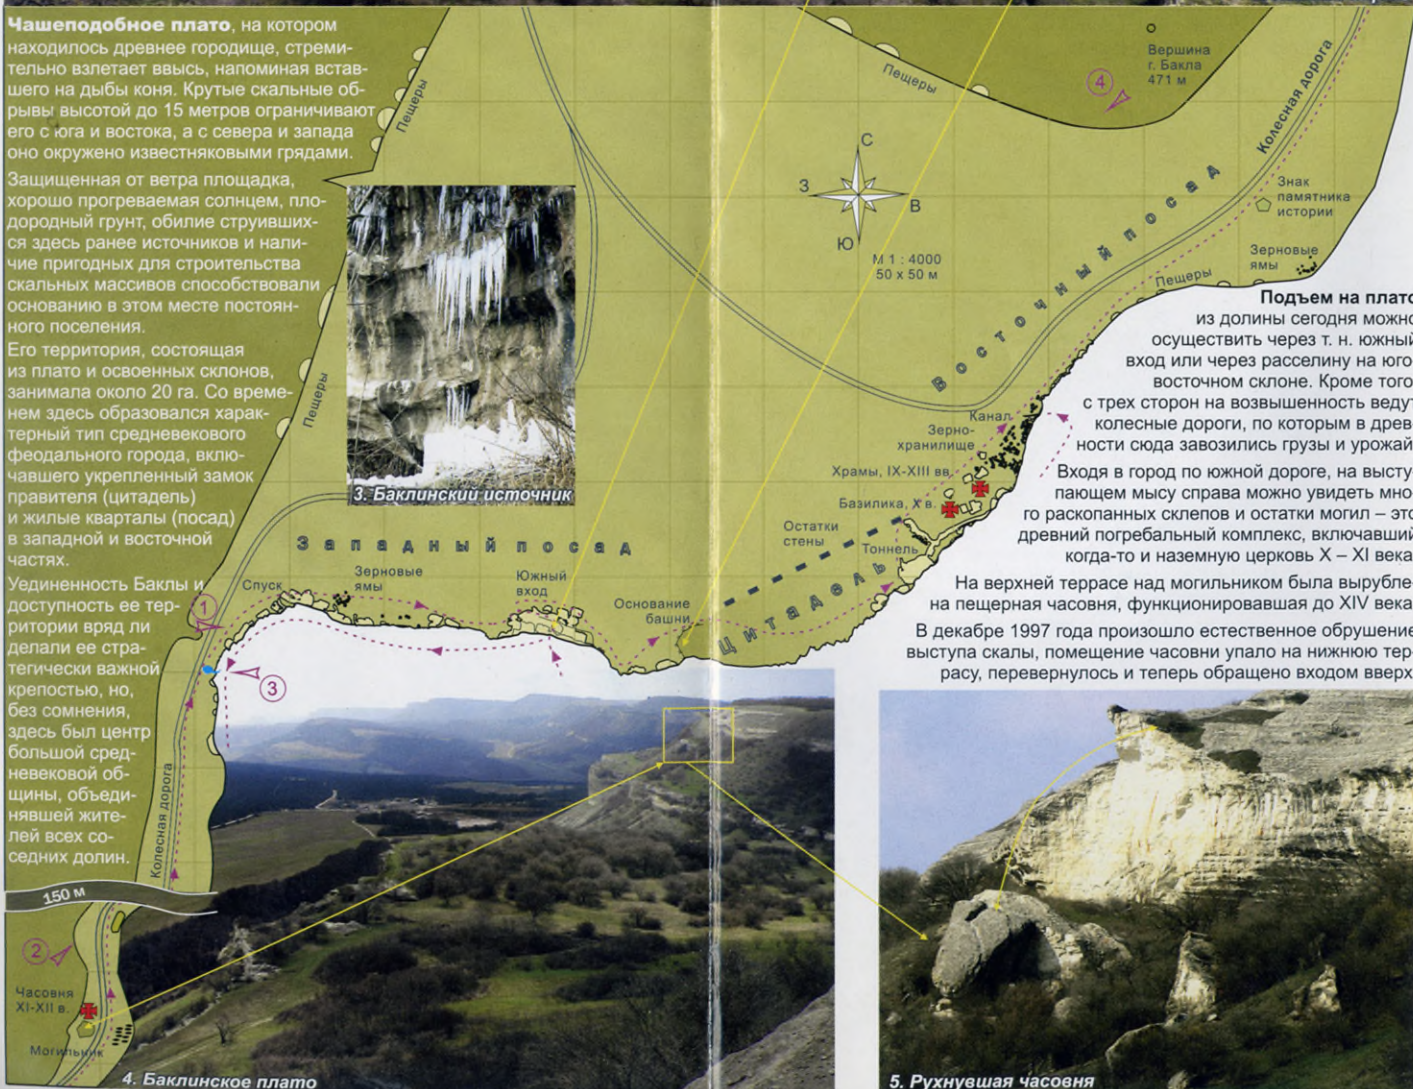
**Чашеподобное плато**, на котором находилось древнее городище, стремительно взлетает ввысь, напоминая вставшего на дыбы коня. Крутые скальные обрывы высотой до 15 метров ограничивают его с юга и востока, а с севера и запада оно окружено известняковыми грядами.

Защищенная от ветра площадка, хорошо прогреваемая солнцем, плодородный грунт, обилие струившихся здесь ранее источников и наличие пригодных для строительства скальных массивов способствовали основанию в этом месте постоянного поселения.

Его территория, состоящая из плато и освоенных склонов, занимала около 20 га. Со временем здесь образовался характерный тип средневекового феодального города, включавшего укрепленный замок правителя (цитадель) и жилые кварталы (посад) в западной и восточной частях.

Уединенность Баклы и доступность ее территории вряд ли делали ее стратегически важной крепостью, но, без сомнения, здесь был центр большой средневековой общины, объединявшей жителей всех соседних долин.

Пещеры

Пещеры

3. Баклинский источник

Западный посад

Спуск

Зерновые ямы

Южный вход

Основание башни

Цитадель

Тоннель

Остатки стены

Базилика, X в.

Храмы, IX-XIII вв.

Зернохранилище

Канал

Восточный посад

Пещеры

Зерновые ямы

Знак памятника истории

Колесная дорога

Вершина г. Бакла 471 м

Пещеры

С
З
В
Ю

М 1 : 4000
50 х 50 м

1
2
3
4

Колесная дорога

150 м

Часовня XI-XII в.

Могильник

4. Баклинское плато

**Подъем на плато** из долины сегодня можно осуществить через т. н. южный вход или через расселину на юго восточном склоне. Кроме того с трех сторон на возвышенность ведут колесные дороги, по которым в древности сюда завозились грузы и урожай

Входя в город по южной дороге, на выступающем мысу справа можно увидеть много раскопанных склепов и остатки могил – это древний погребальный комплекс, включавший когда-то и наземную церковь X – XI века

На верхней террасе над могильником была вырублена пещерная часовня, функционировавшая до XIV века

В декабре 1997 года произошло естественное обрушение выступа скалы, помещение часовни упало на нижнюю террасу, перевернулось и теперь обращено входом вверх

5. Рухнувшая часовня